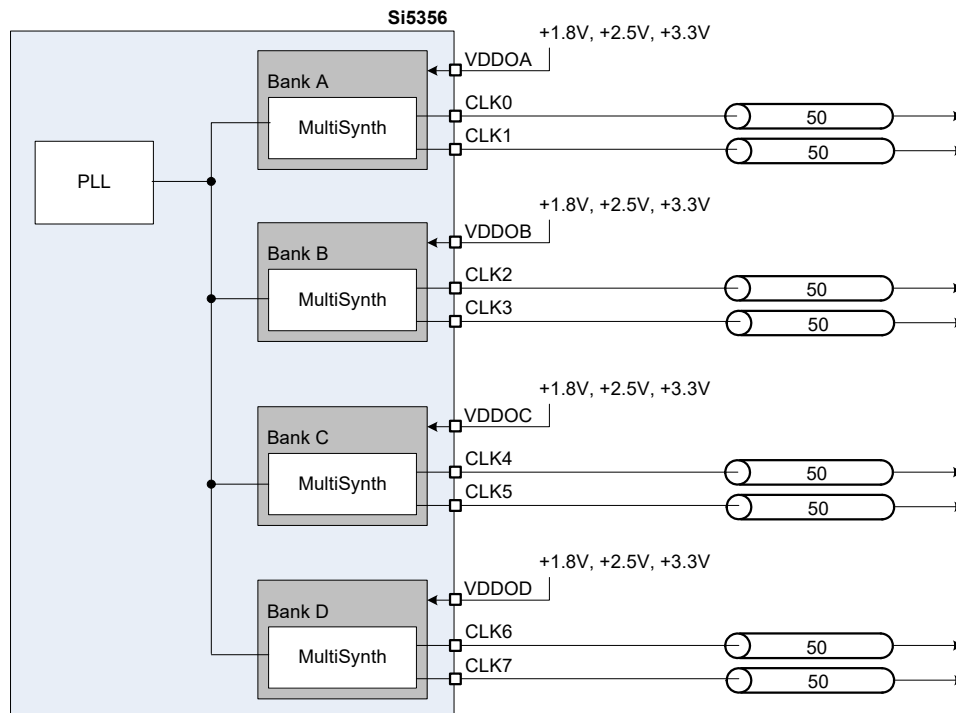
Si5356

+1.8V, +2.5V, +3.3V

VDDOA

Bank A

MultiSynth

CLK0

50

CLK1

50

PLL

+1.8V, +2.5V, +3.3V

VDDOB

Bank B

MultiSynth

CLK2

50

CLK3

50

+1.8V, +2.5V, +3.3V

VDDOC

Bank C

MultiSynth

CLK4

50

CLK5

50

+1.8V, +2.5V, +3.3V

VDDOD

Bank D

MultiSynth

CLK6

50

CLK7

50